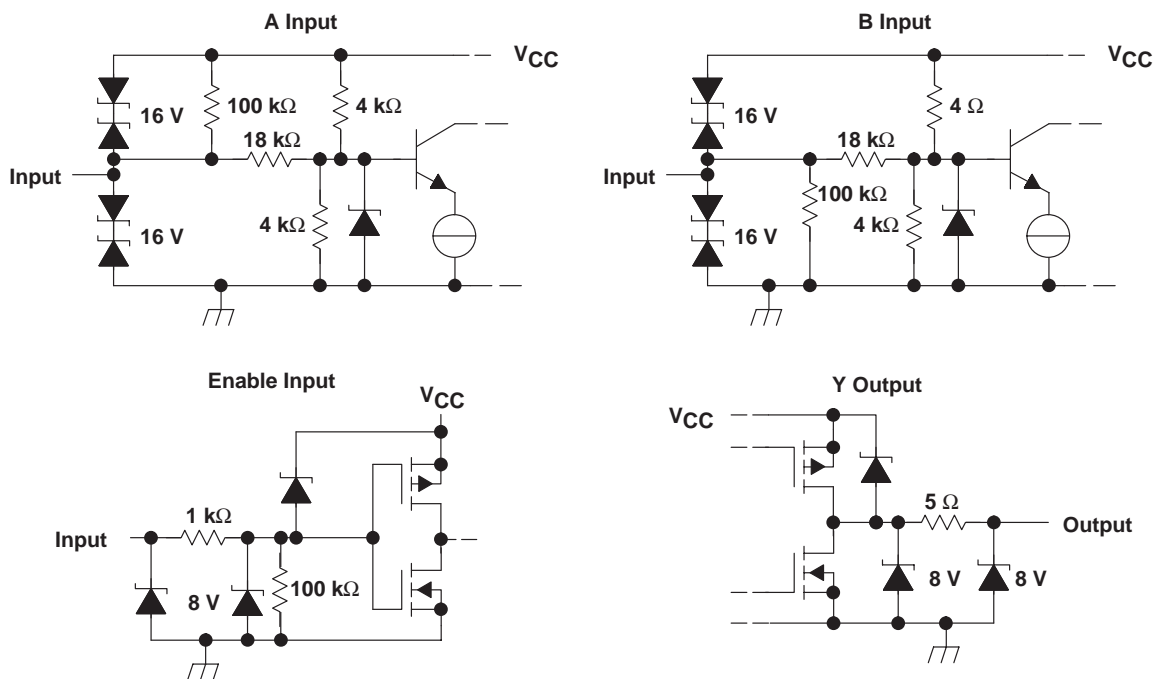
A Input

$V_{CC}$

16 V

100 kΩ

4 kΩ

18 kΩ

Input

4 kΩ

16 V

B Input

$V_{CC}$

16 V

4 Ω

18 kΩ

Input

100 kΩ

4 kΩ

16 V

Enable Input

$V_{CC}$

1 kΩ

Input

8 V

100 kΩ

Y Output

$V_{CC}$

5 Ω

Output

8 V

8 V